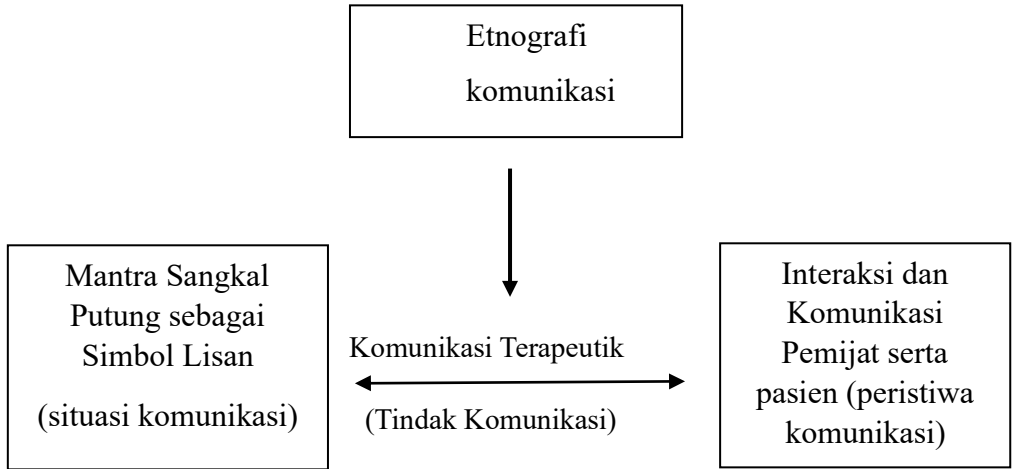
Etnografi komunikasi

Mantra Sangkal Putung sebagai Simbol Lisan

(situasi komunikasi)

Komunikasi Terapeutik

(Tindak Komunikasi)

Interaksi dan Komunikasi Pemijat serta pasien (peristiwa komunikasi)